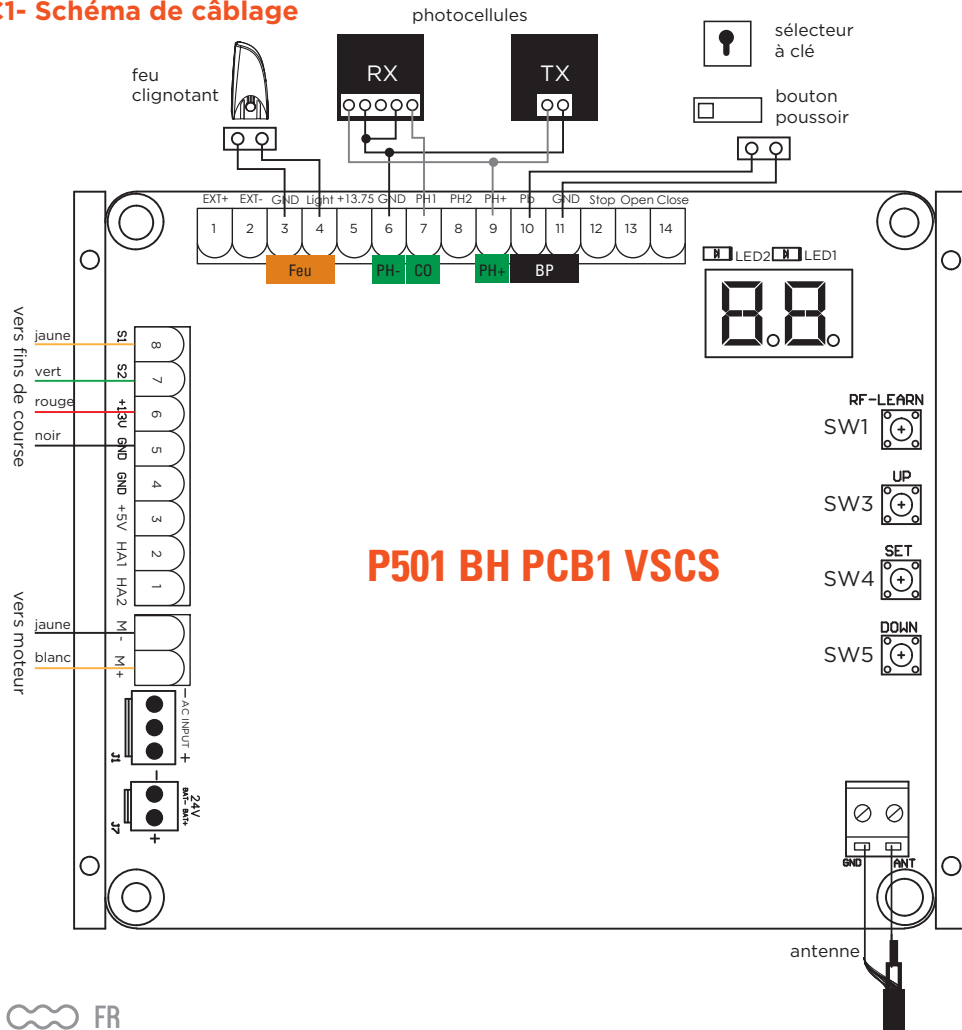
C1- Schéma de câblage

photocellules

RX TX

feu clignotant

sélecteur à clé

bouton poussoir

EXT+ EXT- GND Light +13.75 GND PH1 PH2 PH+ Pb GND Stop Open Close

1 2 3 4 5 6 7 8 9 10 11 12 13 14

Feu PH- CO PH+ BP

LED2 LED1

vers fins de course

jaune S1 8
vert S2 7
rouge +13V 6
noir GND 5
GND 4
+5V 3
HA1 2
HA2 1

vers moteur

jaune M-
blanc M+

— AC INPUT +
J1

— 24V BAT- BAT+ +
J7

RF-LEARN SW1
UP SW3
SET SW4
DOWN SW5

P501 BH PCB1 VSCS

GND ANT

antenne

FR